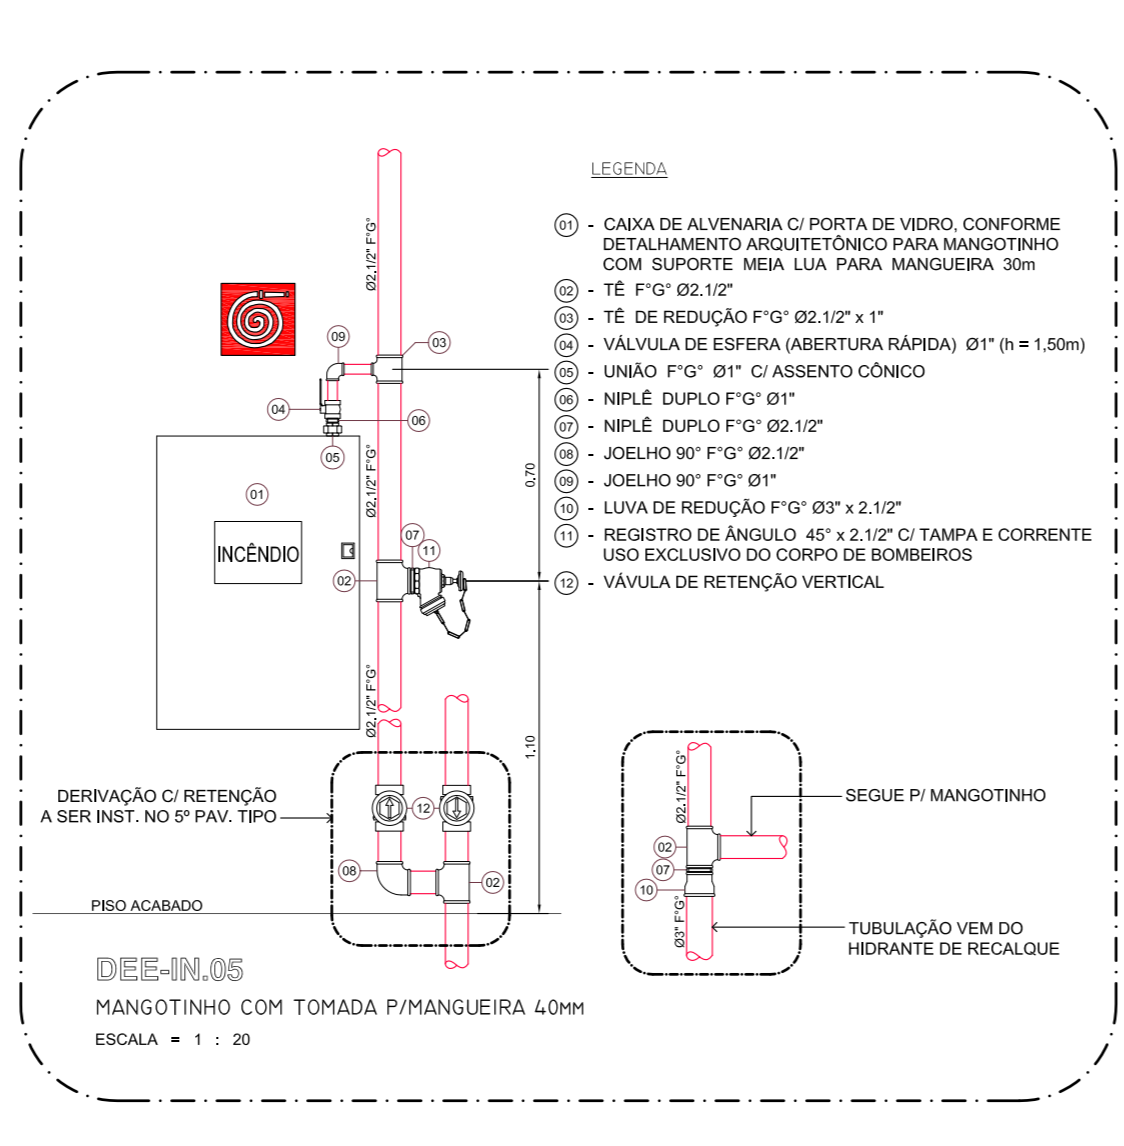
LEGENDA

01 - CAIXA DE ALVENARIA C/ PORTA DE VIDRO, CONFORME DETALHAMENTO ARQUITETÔNICO PARA MANGOTINHO COM SUPORTE MEIA LUA PARA MANGUEIRA 30m
02 - TÊ F°G° Ø2.1/2"
03 - TÊ DE REDUÇÃO F°G° Ø2.1/2" x 1"
04 - VÁLVULA DE ESFERA (ABERTURA RÁPIDA) Ø1" (h = 1,50m)
05 - UNIÃO F°G° Ø1" C/ ASSENTO CÔNICO
06 - NIPLÊ DUPLO F°G° Ø1"
07 - NIPLÊ DUPLO F°G° Ø2.1/2"
08 - JOELHO 90° F°G° Ø2.1/2"
09 - JOELHO 90° F°G° Ø1"
10 - LUVA DE REDUÇÃO F°G° Ø3" x 2.1/2"
11 - REGISTRO DE ÂNGULO 45° x 2.1/2" C/ TAMPA E CORRENTE USO EXCLUSIVO DO CORPO DE BOMBEIROS
12 - VÁVULA DE RETENÇÃO VERTICAL

Ø2.1/2" F°G°
09
03
04
06
05
01
INCÊNDIO
Ø2.1/2" F°G°
07
11
02
0,70
Ø2.1/2" F°G°
1,10
DERIVAÇÃO C/ RETENÇÃO A SER INST. NO 5º PAV. TIPO
12
08
02
PISO ACABADO

Ø2.1/2" F°G°
SEGUE P/ MANGOTINHO
02
07
10
Ø3" F°G°
TUBULAÇÃO VEM DO HIDRANTE DE RECALQUE

DEE-IN.05
MANGOTINHO COM TOMADA P/MANGUEIRA 40MM
ESCALA = 1 : 20